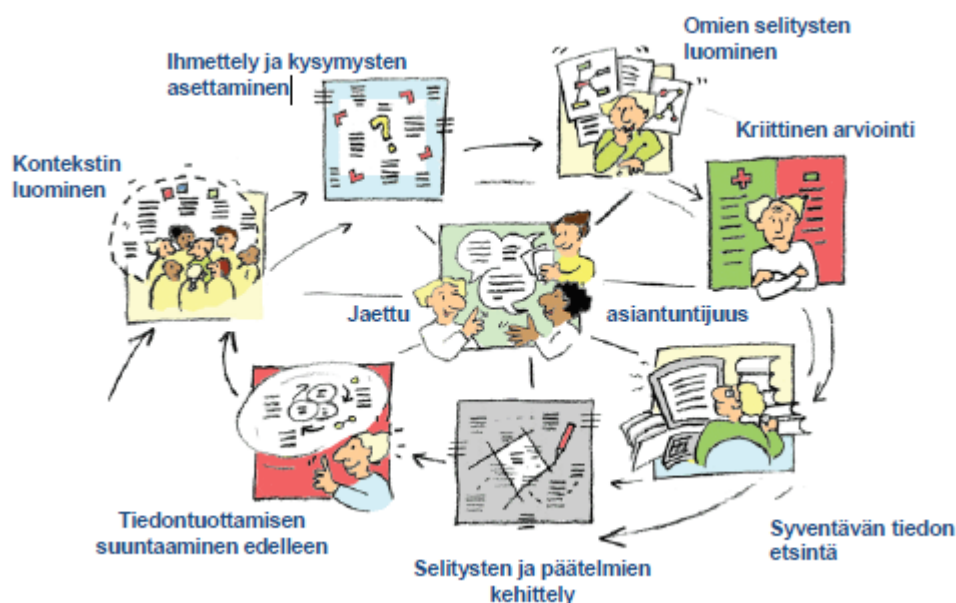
Ihmettely ja kysymysten asettaminen

Omien selitysten luominen

Kriittinen arviointi

Kontekstin luominen

Jaettu

asiantuntijuus

Tiedontuottamisen suuntaaminen edelleen

Selitysten ja päätelmien kehittely

Syventävän tiedon etsintä